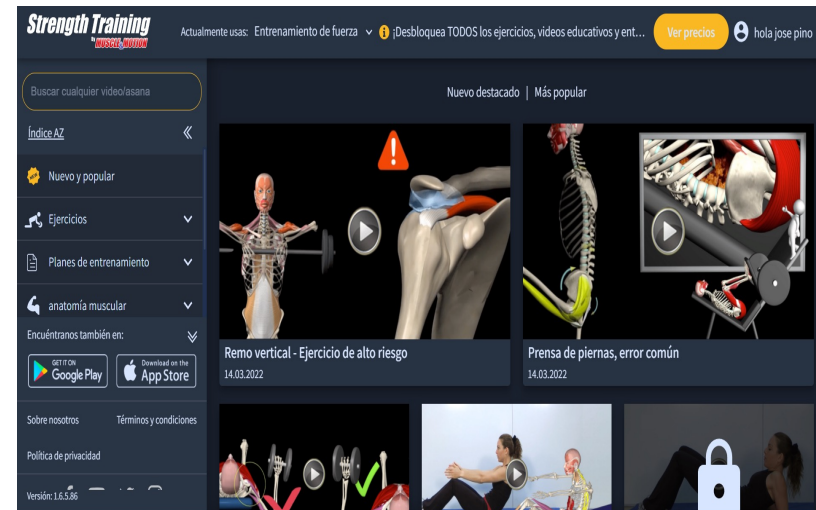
Strength Training by MUSCLE&MOTION

Actualmente usas: Entrenamiento de fuerza ¡Desbloquea TODOS los ejercicios, videos educativos y ent...

Ver precios

hola jose pino

Buscar cualquier video/asana

Índice AZ

Nuevo y popular

Ejercicios

Planes de entrenamiento

anatomía muscular

Encuéntranos también en:

GET IT ON Google Play

Download on the App Store

Sobre nosotros

Términos y condiciones

Política de privacidad

Versión: 1.6.5.86

Nuevo destacado | Más popular

Remo vertical - Ejercicio de alto riesgo
14.03.2022

Prensa de piernas, error común
14.03.2022